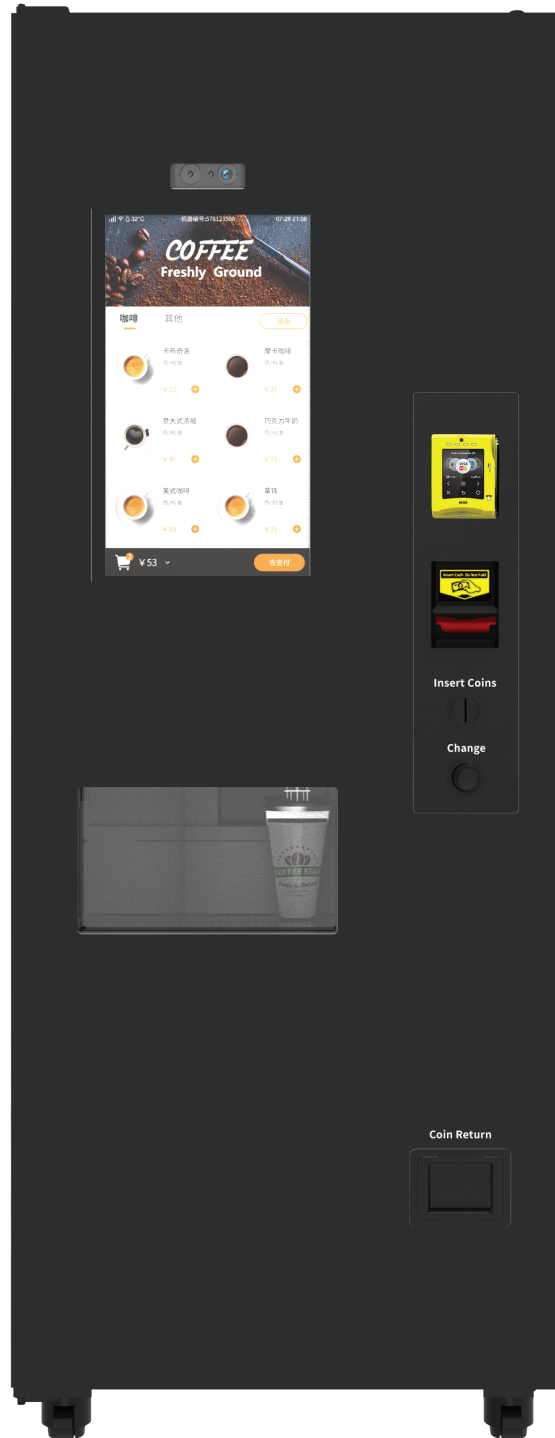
32°C 机器编号:078123566 07-28 21:08

COFFEE
Freshly Ground

咖啡 其他

卡布奇诺
摩卡咖啡
¥ 22
¥ 25
意大式浓缩
巧克力牛奶
¥ 40
¥ 32
美式咖啡
拿铁
¥ 32
¥ 30

¥ 53
去支付

Insert Cash Do Not Fold

Insert Coins

Change

COFFEE STA

Coin Return